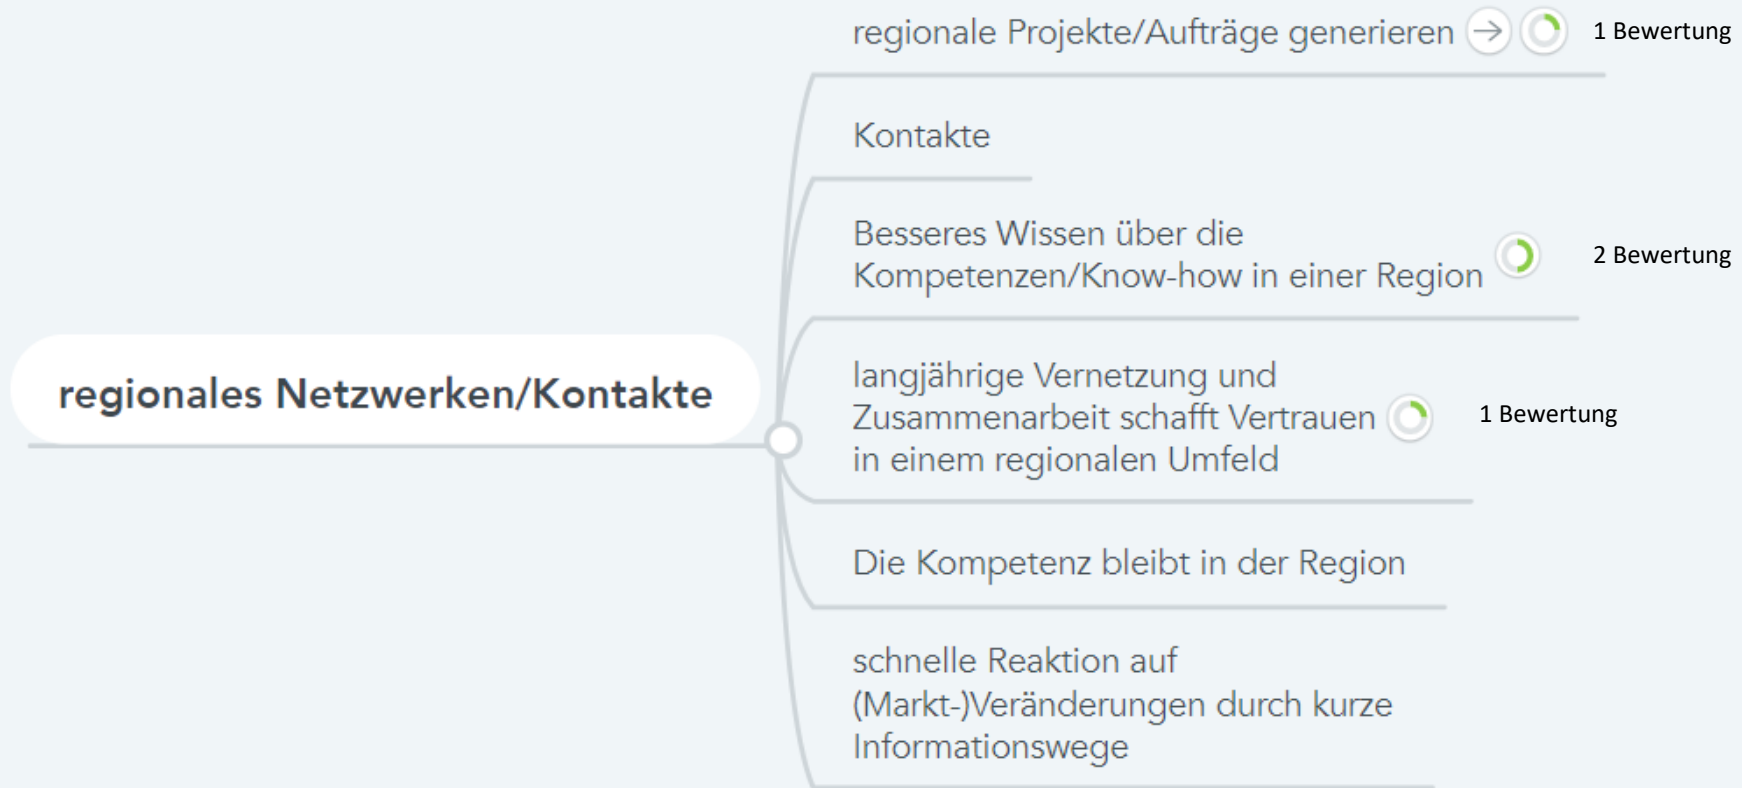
regionales Netzwerken/Kontakte

regionale Projekte/Aufträge generieren

1 Bewertung

Kontakte

Besseres Wissen über die Kompetenzen/Know-how in einer Region

2 Bewertung

langjährige Vernetzung und Zusammenarbeit schafft Vertrauen in einem regionalen Umfeld

1 Bewertung

Die Kompetenz bleibt in der Region

schnelle Reaktion auf (Markt-)Veränderungen durch kurze Informationswege